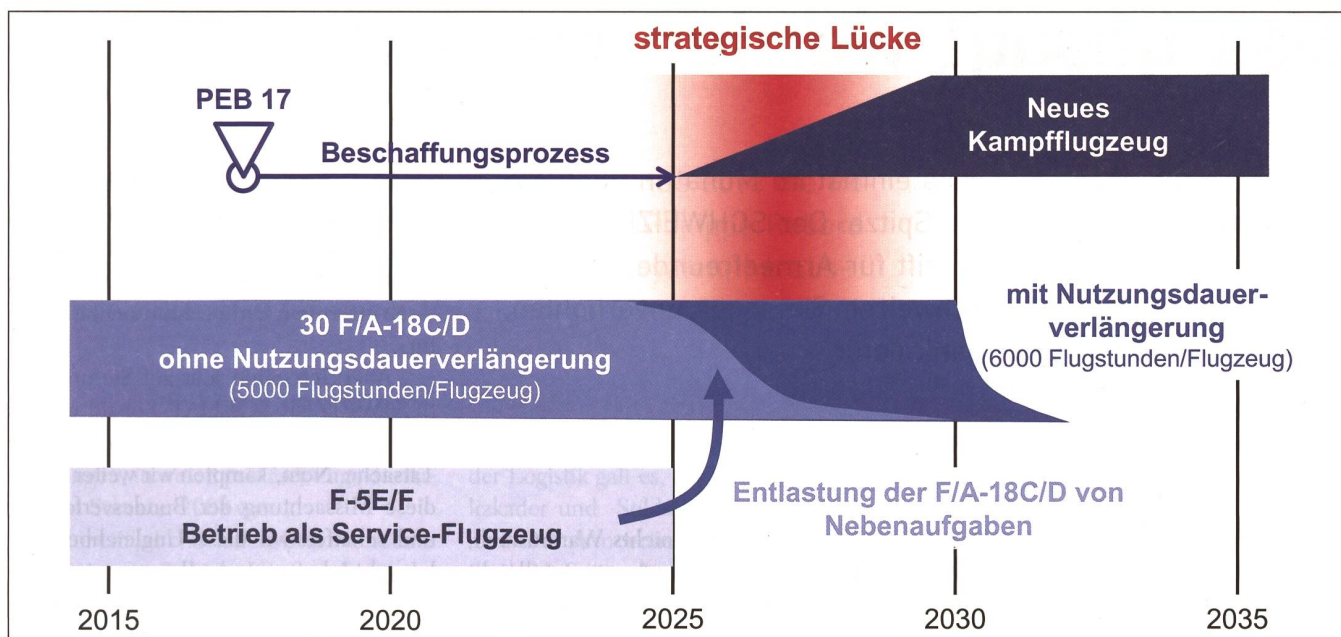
strategische Lücke

PEB 17

Beschaffungsprozess

Neues Kampfflugzeug

30 F/A-18C/D ohne Nutzungsdauerverlängerung (5000 Flugstunden/Flugzeug)

mit Nutzungsdauerverlängerung (6000 Flugstunden/Flugzeug)

F-5E/F Betrieb als Service-Flugzeug

Entlastung der F/A-18C/D von Nebenaufgaben

2015

2020

2025

2030

2035